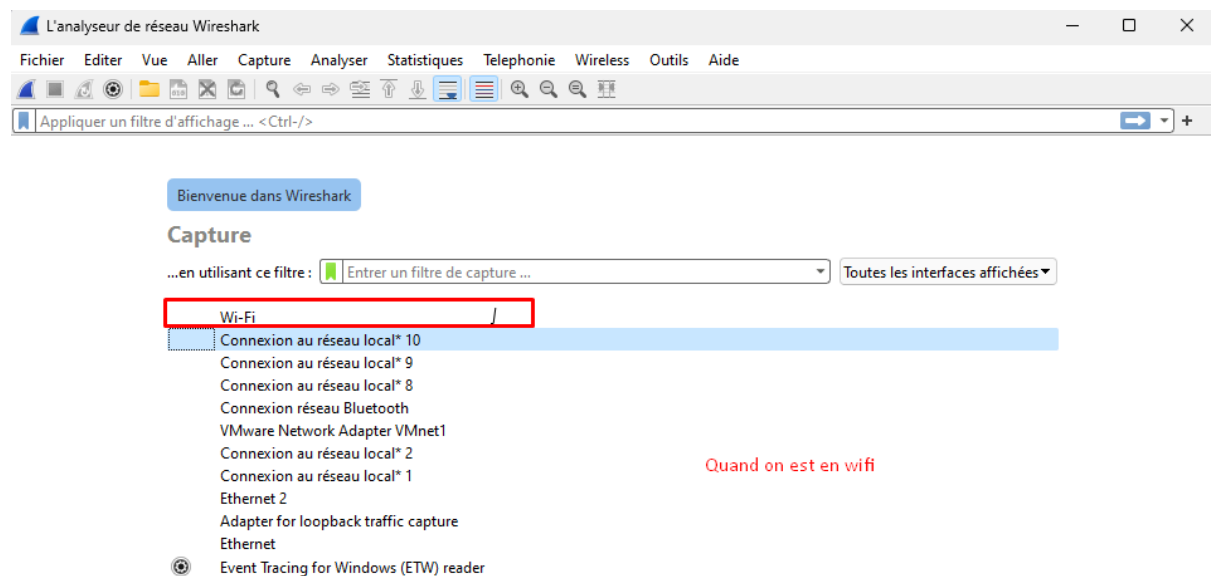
L'analyseur de réseau Wireshark

Fichier Editer Vue Aller Capture Analyser Statistiques Telephonie Wireless Outils Aide

Appliquer un filtre d'affichage ... <Ctrl-/>

Bienvenue dans Wireshark

Capture

...en utilisant ce filtre : Entrer un filtre de capture ...

Toutes les interfaces affichées

Wi-Fi
Connexion au réseau local* 10
Connexion au réseau local* 9
Connexion au réseau local* 8
Connexion réseau Bluetooth
VMware Network Adapter VMnet1
Connexion au réseau local* 2
Connexion au réseau local* 1
Ethernet 2
Adapter for loopback traffic capture
Ethernet
Event Tracing for Windows (ETW) reader

Quand on est en wifi